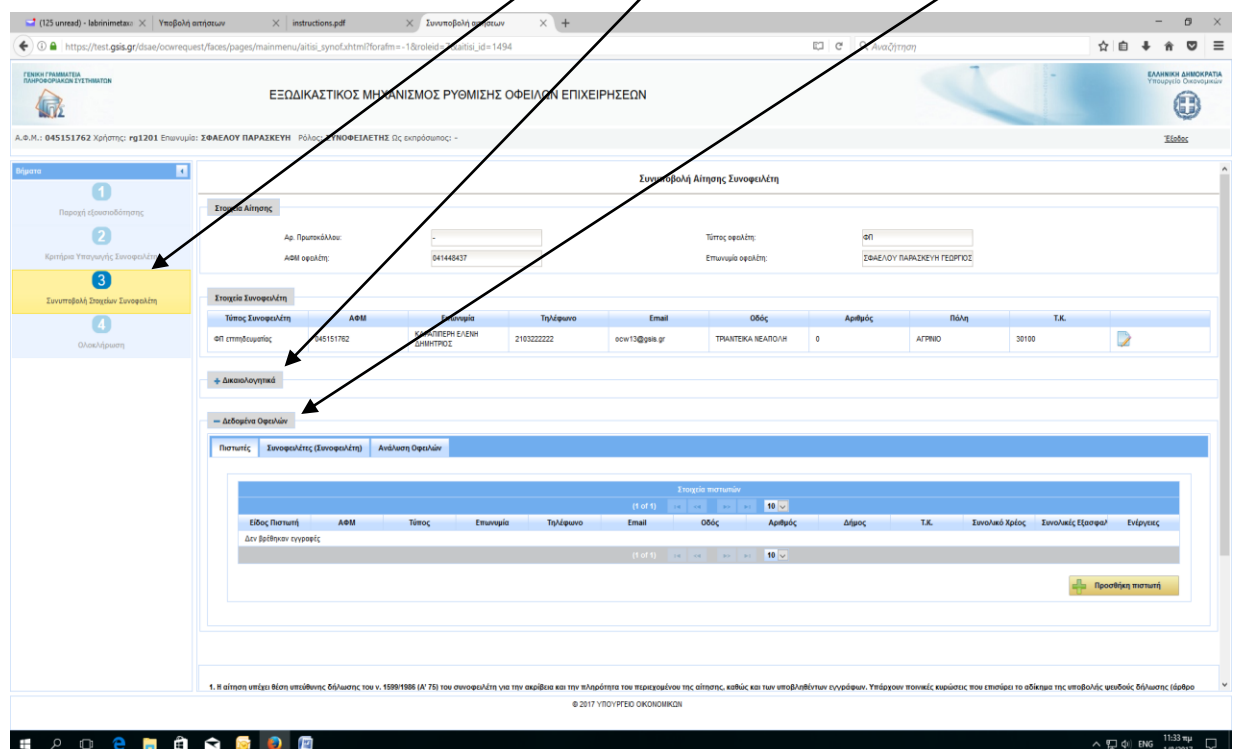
(125 unread) - labrinimetaxa | Υποβολή αιτήσεων | instructions.pdf | Συνυποβολή αιτήσεων

https://test.gsis.gr/dsae/oowrequest/faces/pages/mainmenu/aitisi_synof.xhtml?forafm=-1&roleid=1&aitisi_id=1494

Αναζήτηση

ΓΕΝΙΚΗ ΓΡΑΜΜΑΤΕΙΑ ΠΛΗΡΟΦΟΡΙΑΚΩΝ ΣΥΣΤΗΜΑΤΩΝ

ΕΞΩΔΙΚΑΣΤΙΚΟΣ ΜΗΧΑΝΙΣΜΟΣ ΡΥΘΜΙΣΗΣ ΟΦΕΙΛΩΝ ΕΠΙΧΕΙΡΗΣΕΩΝ

ΕΛΛΗΝΙΚΗ ΔΗΜΟΚΡΑΤΙΑ Υπουργείο Οικονομικών

Α.Φ.Μ.: 045151762 Χρήστης: rg1201 Επωνυμία: ΣΦΑΕΛΟΥ ΠΑΡΑΣΚΕΥΗ Ρόλος: ΣΥΝΟΦΕΙΛΕΤΗΣ Ως εκπρόσωπος: -

Έξοδος

Βήματα

1 Παροχή εξουσιοδότησης

2 Κριτήρια Υπαγωγής Συνοφειλέτη

3 Συνυποβολή Στοιχείων Συνοφειλέτη

4 Ολοκλήρωση

Συνυποβολή Αίτησης Συνοφειλέτη

Στοιχεία Αίτησης

Αρ. Πρωτοκόλλου: -
ΑΦΜ οφειλέτη: 041448437
Τύπος οφειλέτη: ΦΠ
Επωνυμία οφειλέτη: ΣΦΑΕΛΟΥ ΠΑΡΑΣΚΕΥΗ ΓΕΩΡΓΙΟΣ

Στοιχεία Συνοφειλέτη

| Τύπος Συνοφειλέτη | ΑΦΜ | Επωνυμία | Τηλέφωνο | Email | Οδός | Αριθμός | Πόλη | Τ.Κ. |
|---|---|---|---|---|---|---|---|---|
| ΦΠ επιτηδευματίας | 045151762 | ΚΑΡΑΠΙΠΕΡΗ ΕΛΕΝΗ ΔΗΜΗΤΡΙΟΣ | 2103222222 | ocw13@gsis.gr | ΤΡΙΑΝΤΕΙΚΑ ΝΕΑΠΟΛΗ | 0 | ΑΓΡΙΝΙΟ | 30100 |

+ Δικαιολογητικά

− Δεδομένα Οφειλών

Πιστωτές | Συνοφειλέτες (Συνοφειλέτη) | Ανάλυση Οφειλών

Στοιχεία πιστωτών

(1 of 1) 10

| Είδος Πιστωτή | ΑΦΜ | Τύπος | Επωνυμία | Τηλέφωνο | Email | Οδός | Αριθμός | Δήμος | Τ.Κ. | Συνολικό Χρέος | Συνολικές Εξασφαλ | Ενέργειες |
|---|---|---|---|---|---|---|---|---|---|---|---|---|
| Δεν βρέθηκαν εγγραφές | | | | | | | | | | | | |

(1 of 1) 10

Προσθήκη πιστωτή

1. Η αίτηση υπέχει θέση υπεύθυνης δήλωσης του ν. 1599/1986 (Α' 75) του συνοφειλέτη για την ακρίβεια και την πληρότητα του περιεχομένου της αίτησης, καθώς και των υποβληθέντων εγγράφων. Υπάρχουν ποινικές κυρώσεις που επισύρει το αδίκημα της υποβολής ψευδούς δήλωσης (άρθρο

© 2017 ΥΠΟΥΡΓΕΙΟ ΟΙΚΟΝΟΜΙΚΩΝ

ENG 11:33 πμ